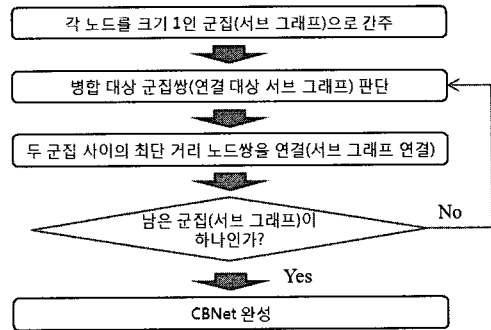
각 노드를 크기 1인 군집(서브 그래프)으로 간주

병합 대상 군집쌍(연결 대상 서브 그래프) 판단

두 군집 사이의 최단 거리 노드쌍을 연결(서브 그래프 연결)

남은 군집(서브 그래프)이 하나인가?

No

Yes

CBNet 완성